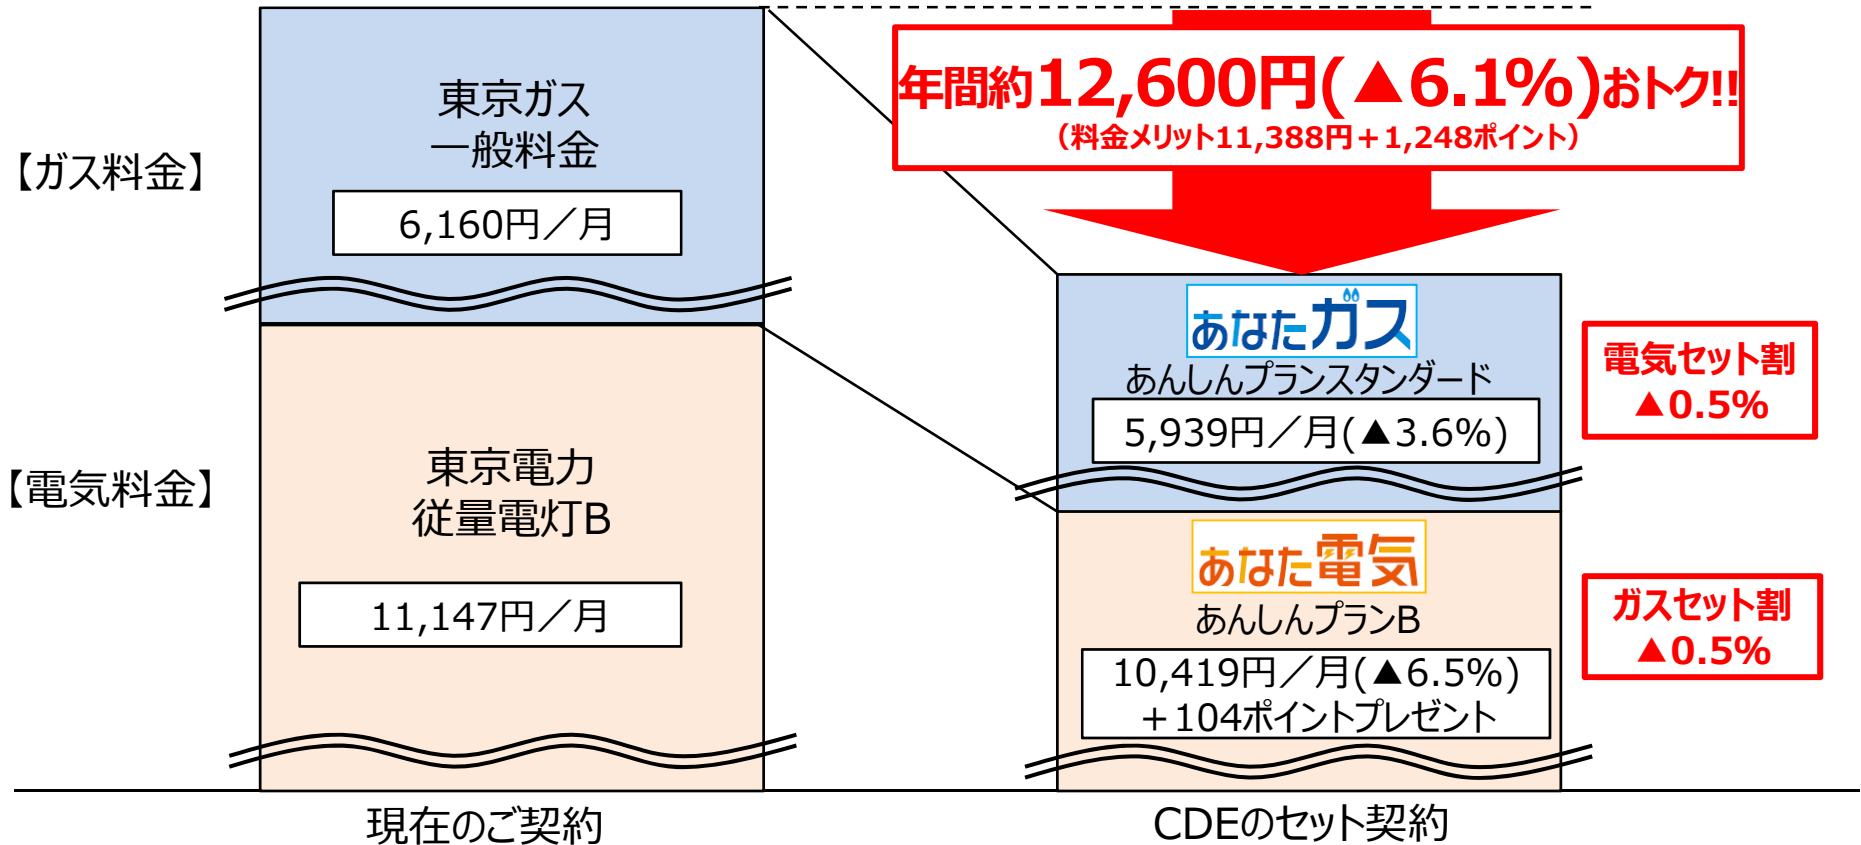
年間約12,600円(▲6.1%)おトク!!
（料金メリット11,388円＋1,248ポイント）

【ガス料金】

東京ガス
一般料金

6,160円／月

【電気料金】

東京電力
従量電灯B

11,147円／月

あなたガス
あんしんプランスタンダード

5,939円／月(▲3.6%)

電気セット割
▲0.5%

あなた電気
あんしんプランB

10,419円／月(▲6.5%)
＋104ポイントプレゼント

ガスセット割
▲0.5%

現在のご契約

CDEのセット契約